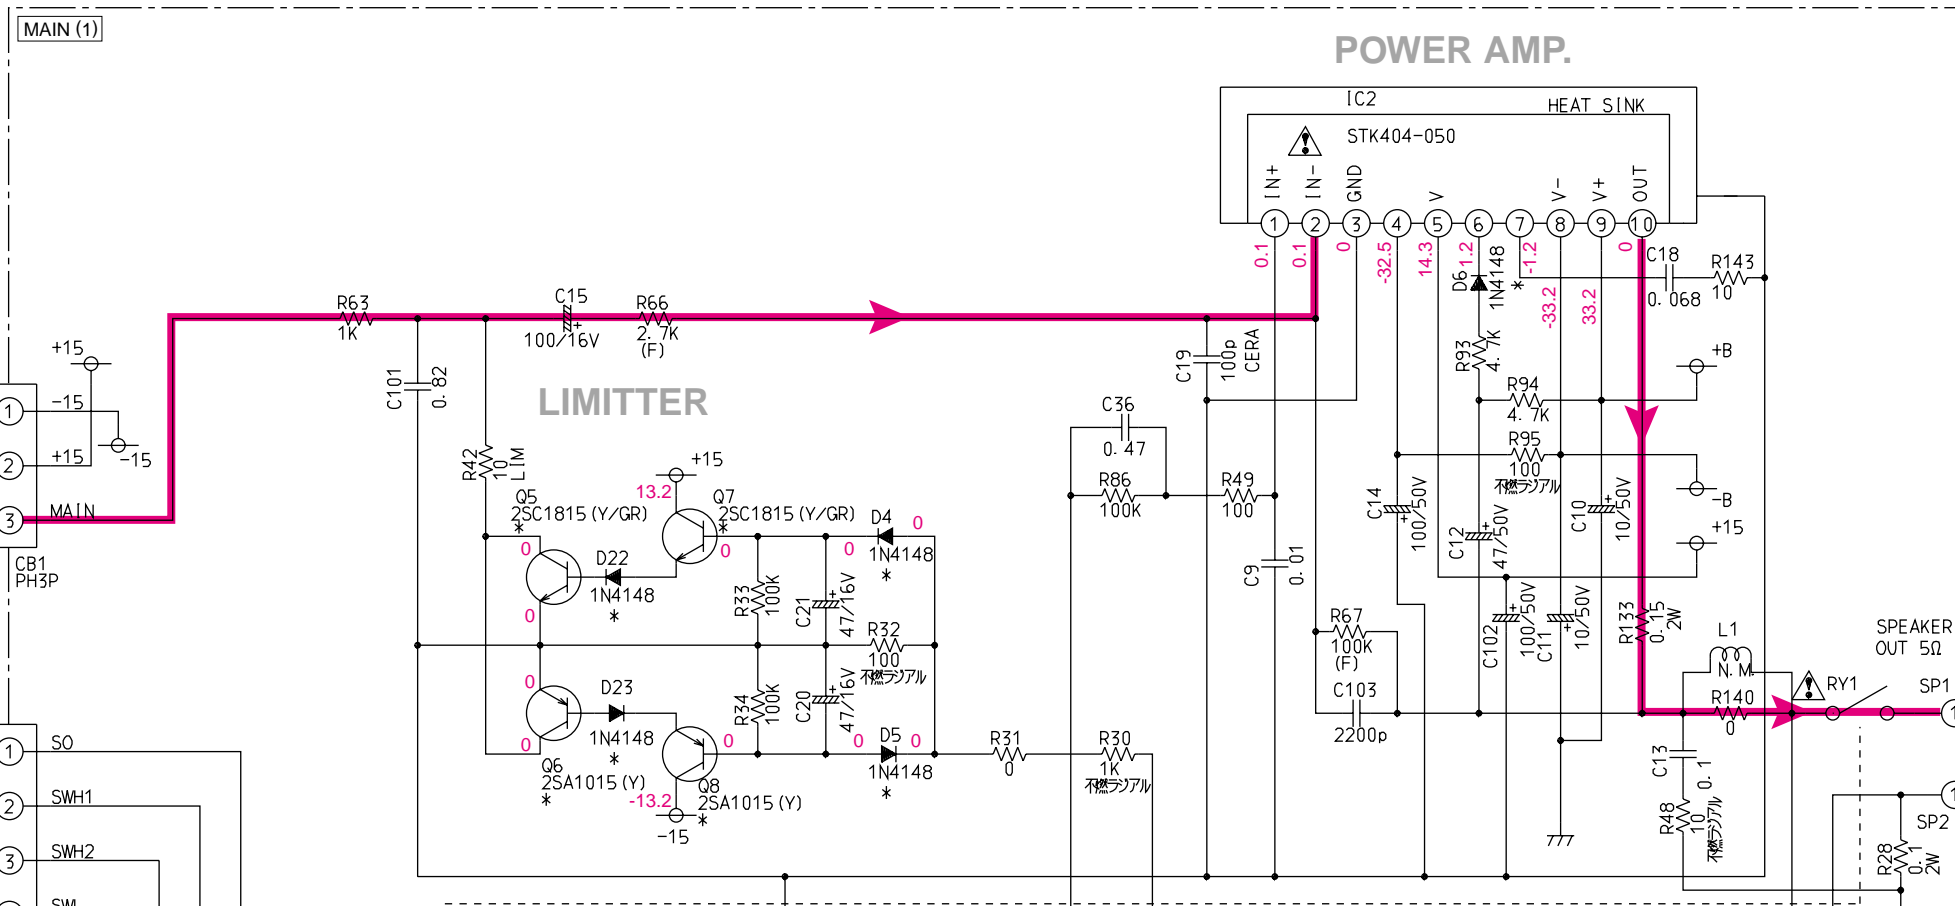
MAIN (1)

POWER AMP.

IC2
HEAT SINK
STK404-050
IN+ IN- GND V V- V+ OUT
1 2 3 4 5 6 7 8 9 10
0.1 0.1 0 -32.5 14.3 1.2 -1.2 -33.2 33.2 0
D6 1N4148 *
C18 0.068
R143 10
R63 1K
C15 100/16V
R66 2.7K (F)
C101 0.82
C19 100p CERA
+15
-15
+15
-15
1
2
3
MAIN
CB1 PH3P
LIMITTER
R42 10 LIM
R93 4.7K
R94 4.7K
+B
C36 0.47
R86 100K
R49 100
R95 100 不燃ラジアル
-B
+15
+15
13.2
Q5 2SC1815 (Y/GR) *
Q7 2SC1815 (Y/GR) *
D4 0 1N4148 *
0
0
D22 1N4148 *
0
0
R33 100K
C21 47/16V
R32 100 不燃ラジアル
C14 100/50V
C12 47/50V
C10 10/50V
C9 0.01
R67 100K (F)
C103 2200p
C102 100/50V
C11 10/50V
R133 0.15 2W
L1 N.M.
SPEAKER OUT 5Ω
RY1
SP1
R140 0
0
D23 1N4148 *
0
Q6 2SA1015 (Y) *
-13.2
Q8 2SA1015 (Y) *
-15
0
R34 100K
C20 47/16V
0
D5 0 1N4148 *
R31 0
R30 1K 不燃ラジアル
C13 0.1
R48 10 不燃ラジアル
SP2
R28 0.1 2W
1 SO
2 SWH1
3 SWH2
SW